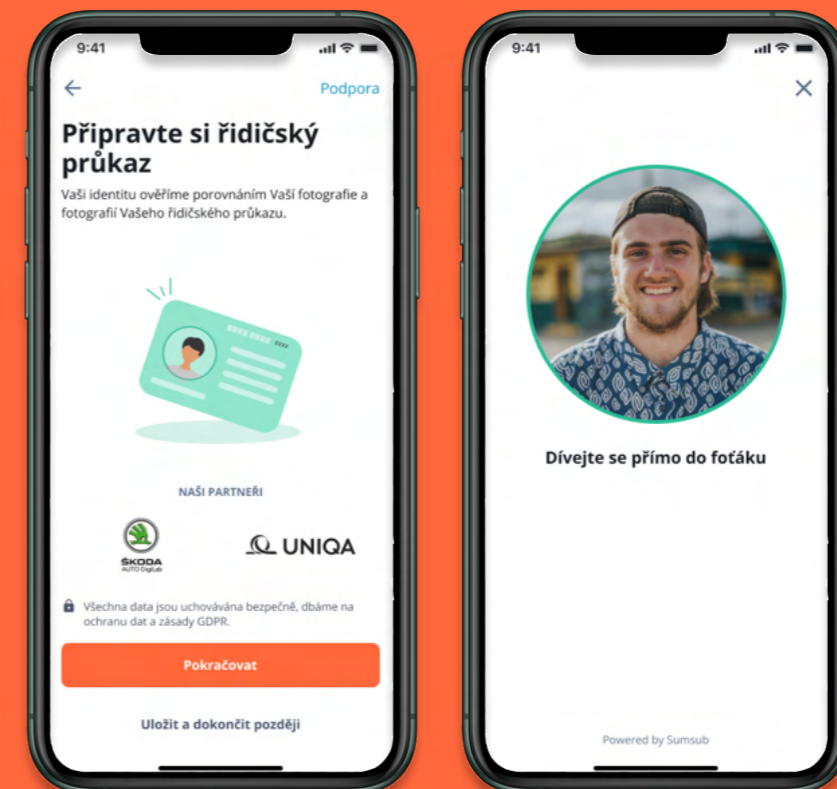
9:41

←

Podpora

Připravte si řidičský průkaz

Vaši identitu ověříme porovnáním Vaší fotografie a fotografií Vašeho řidičského průkazu.

NAŠI PARTNEŘI

ŠKODA AUTO DigiLab

UNIQA

Všechna data jsou uchovávána bezpečně, dbáme na ochranu dat a zásady GDPR.

Pokračovat

Uložit a dokončit později

9:41

×

Dívejte se přímo do foťáku

Powered by Sumsub